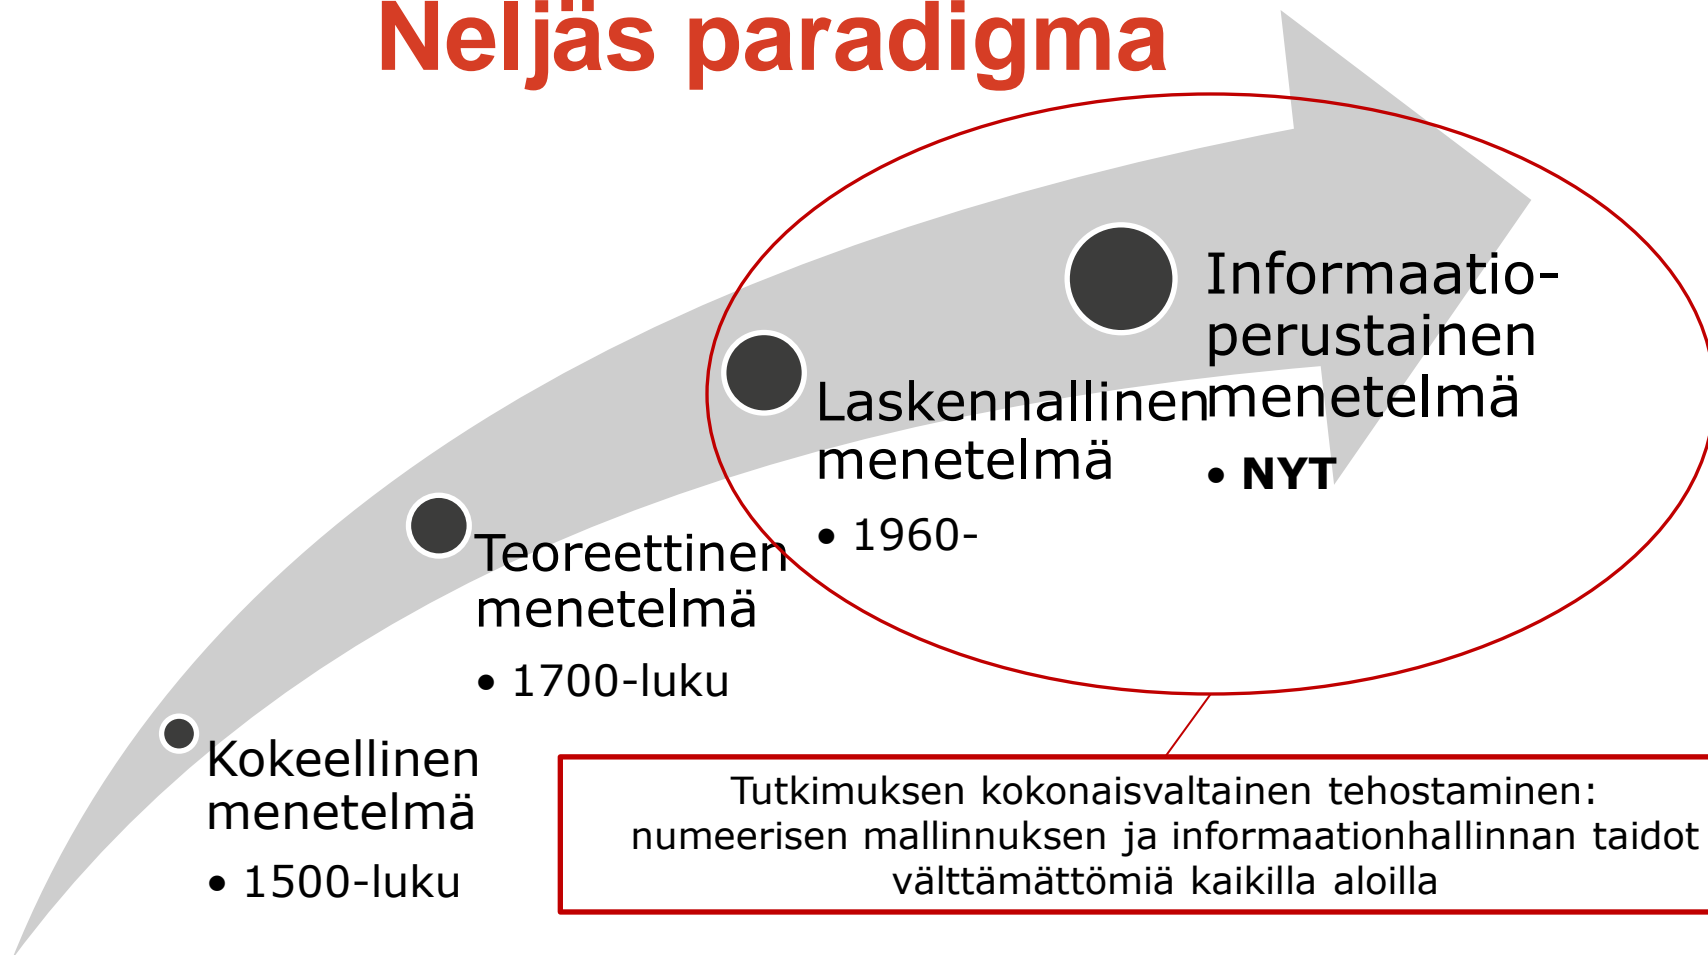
Neljäs paradigma

Kokeellinen menetelmä

• 1500-luku

Teoreettinen menetelmä

• 1700-luku

Laskennallinen menetelmä

• 1960-

Informaatio-perustainen menetelmä

• NYT

Tutkimuksen kokonaisvaltainen tehostaminen: numeerisen mallinnuksen ja informaationhallinnan taidot välttämättömiä kaikilla aloilla